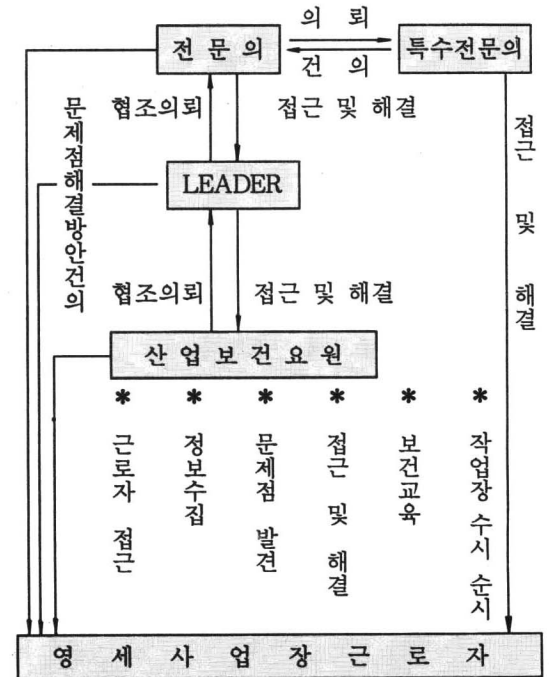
의 뢰

전 문 의

건 의

특수전문의

협조의뢰

접근 및 해결

문제점해결방안건의

LEADER

접근 및 해결

협조의뢰

접근 및 해결

산 업 보 건 요 원

* 근로자 접근

* 정보수집

* 문제점 발견

* 접근 및 해결

* 보건교육

* 작업장 수시 순시

영 세 사 업 장 근 로 자